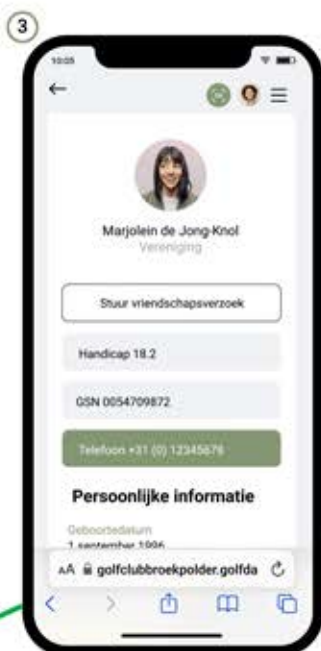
3

10:05

←

Marjolein de Jong-Knol
Vereniging

Stuur vriendschapsverzoek

Handicap 18.2

GSN 0054709872

Telefoon +31 (0) 12345678

Persoonlijke informatie

Geboortedatum
1 september 1996

AA golfclubbroekpolder.golfda